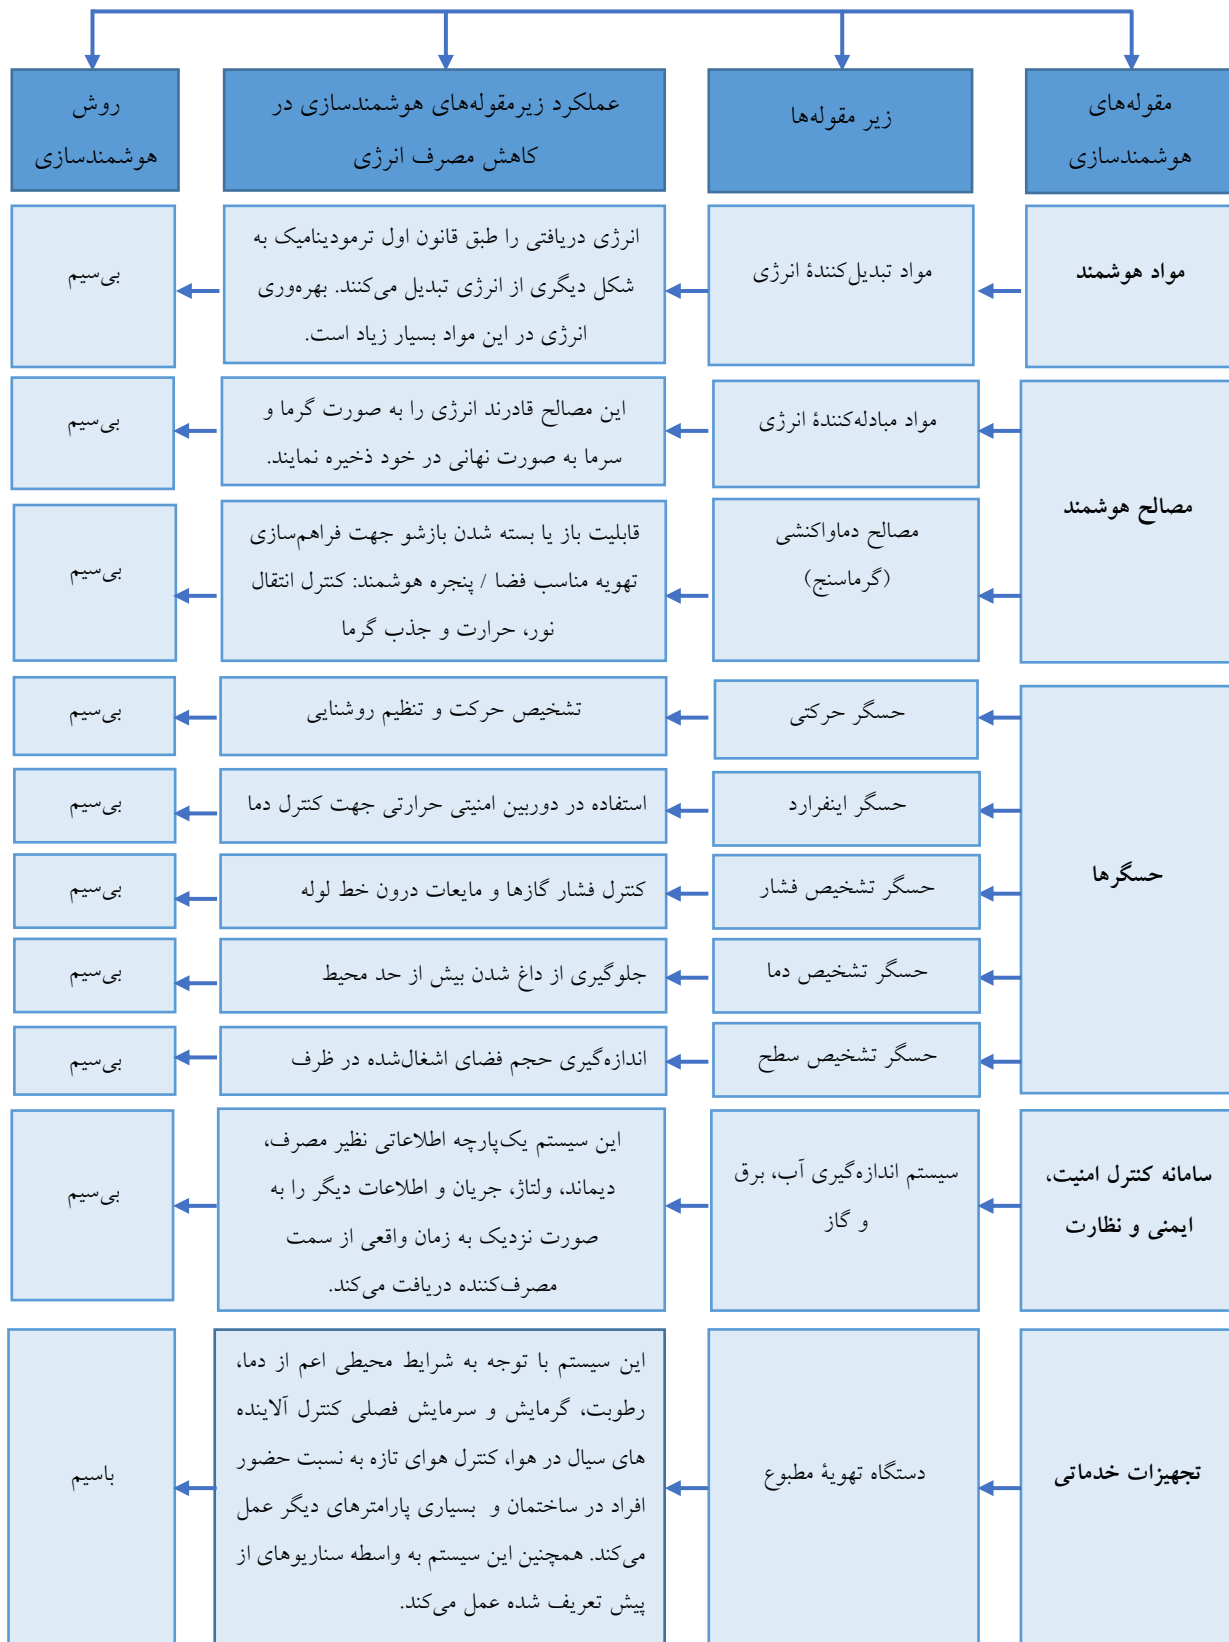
مقوله‌های هوشمندسازی

زیر مقوله‌ها

عملکرد زیرمقوله‌های هوشمندسازی در کاهش مصرف انرژی

روش هوشمندسازی

| مقوله‌های هوشمندسازی | زیر مقوله‌ها | عملکرد زیرمقوله‌های هوشمندسازی در کاهش مصرف انرژی | روش هوشمندسازی |
|---|---|---|---|
| مواد هوشمند | مواد تبدیل‌کنندهٔ انرژی | انرژی دریافتی را طبق قانون اول ترمودینامیک به شکل دیگری از انرژی تبدیل می‌کنند. بهره‌وری انرژی در این مواد بسیار زیاد است. | بی‌سیم |
| مصالح هوشمند | مواد مبادله‌کنندهٔ انرژی | این مصالح قادرند انرژی را به صورت گرما و سرما به صورت نهانی در خود ذخیره نمایند. | بی‌سیم |
| | مصالح دماواکنشی (گرماسنج) | قابلیت باز یا بسته شدن بازشو جهت فراهم‌سازی تهویه مناسب فضا / پنجره هوشمند: کنترل انتقال نور، حرارت و جذب گرما | بی‌سیم |
| حسگرها | حسگر حرکتی | تشخیص حرکت و تنظیم روشنایی | بی‌سیم |
| | حسگر اینفرارد | استفاده در دوربین امنیتی حرارتی جهت کنترل دما | بی‌سیم |
| | حسگر تشخیص فشار | کنترل فشار گازها و مایعات درون خط لوله | بی‌سیم |
| | حسگر تشخیص دما | جلوگیری از داغ شدن بیش از حد محیط | بی‌سیم |
| | حسگر تشخیص سطح | اندازه‌گیری حجم فضای اشغال‌شده در ظرف | بی‌سیم |
| سامانه کنترل امنیت، ایمنی و نظارت | سیستم اندازه‌گیری آب، برق و گاز | این سیستم یک‌پارچه اطلاعاتی نظیر مصرف، دیماند، ولتاژ، جریان و اطلاعات دیگر را به صورت نزدیک به زمان واقعی از سمت مصرف‌کننده دریافت می‌کند. | بی‌سیم |
| تجهیزات خدماتی | دستگاه تهویهٔ مطبوع | این سیستم با توجه به شرایط محیطی اعم از دما، رطوبت، گرمایش و سرمایش فصلی کنترل آلاینده های سیال در هوا، کنترل هوای تازه به نسبت حضور افراد در ساختمان و بسیاری پارامترهای دیگر عمل می‌کند. همچنین این سیستم به واسطه سناریوهای از پیش تعریف شده عمل می‌کند. | باسیم |